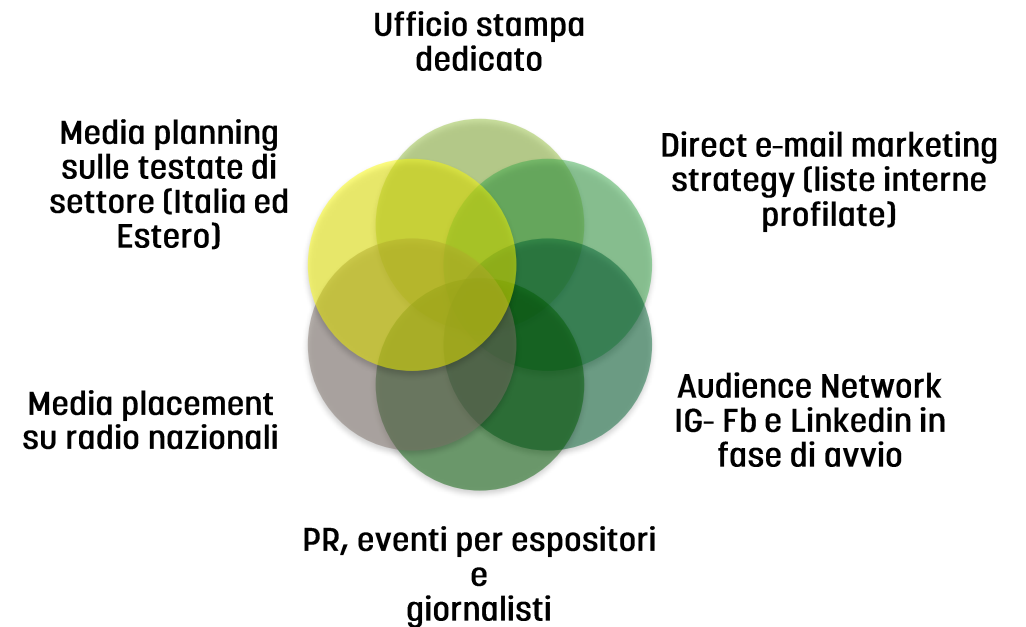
Ufficio stampa dedicato

Direct e-mail marketing strategy (liste interne profilate)

Audience Network IG- Fb e Linkedin in fase di avvio

PR, eventi per espositori e giornalisti

Media placement su radio nazionali

Media planning sulle testate di settore (Italia ed Estero)